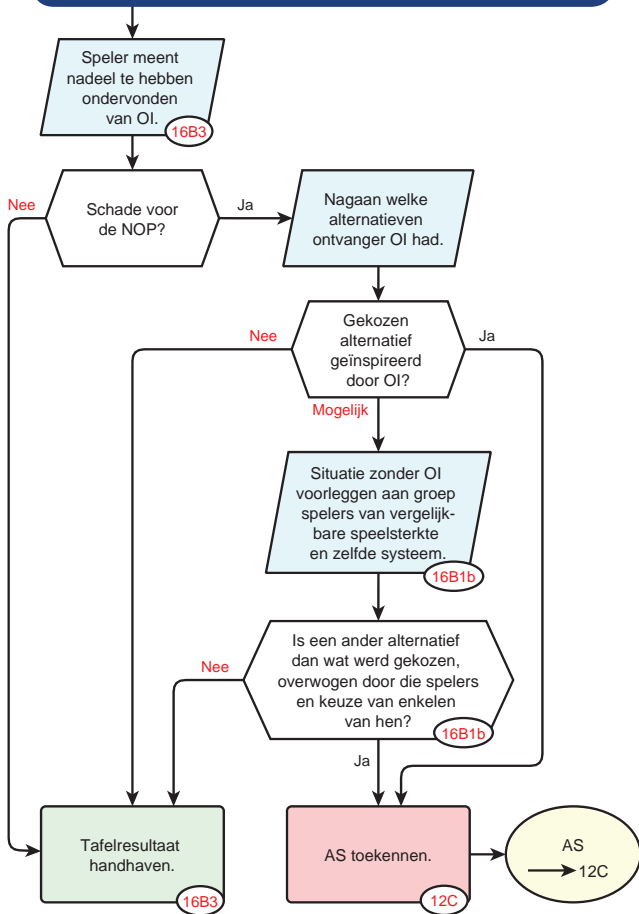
Speler meent nadeel te hebben ondervonden van OI.
16B3

Schade voor de NOP?
Nee
Ja

Nagaan welke alternatieven ontvanger OI had.

Gekozen alternatief geïnspireerd door OI?
Nee
Ja
Mogelijk

Situatie zonder OI voorleggen aan groep spelers van vergelijkbare speelsterkte en zelfde systeem.
16B1b

Is een ander alternatief dan wat werd gekozen, overwogen door die spelers en keuze van enkelen van hen?
16B1b
Nee
Ja

Tafelresultaat handhaven.
16B3

AS toekennen.
12C

AS
12C